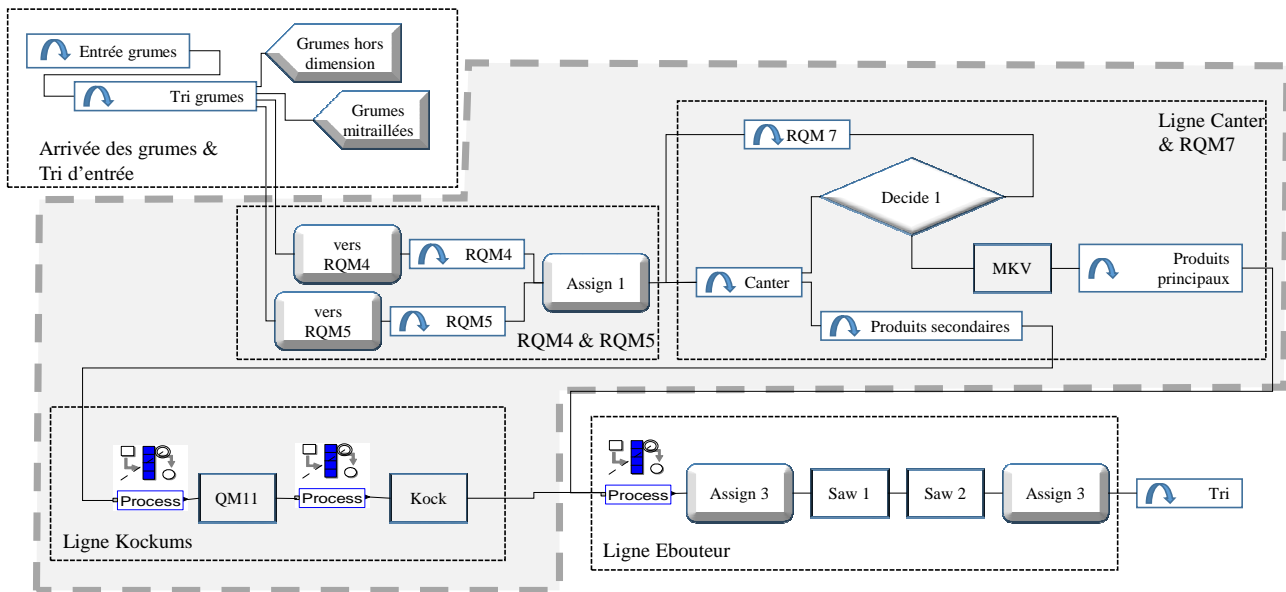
Entrée grumes

Tri grumes

Grumes hors dimension

Grumes mitraillées

Arrivée des grumes & Tri d'entrée

vers RQM4

RQM4

vers RQM5

RQM5

Assign 1

RQM4 & RQM5

Ligne Canter & RQM7

RQM 7

Decide 1

Canter

MKV

Produits principaux

Produits secondaires

Process

QM11

Process

Kock

Ligne Kockums

Process

Assign 3

Saw 1

Saw 2

Assign 3

Tri

Ligne Ebouteur